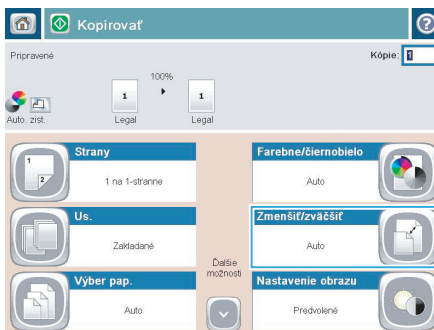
Kopírovať

Pripravené

Kópie: 1

100%

1

1

Auto. zist.

Legal

Legal

Strany

1 na 1-stranne

Farebne/čiernobielo

Auto

Us.

Zakladané

Zmenšiť/zväčšiť

Auto

Ďalšie možnosti

Výber pap.

Auto

Nastavenie obrazu

Predvolené